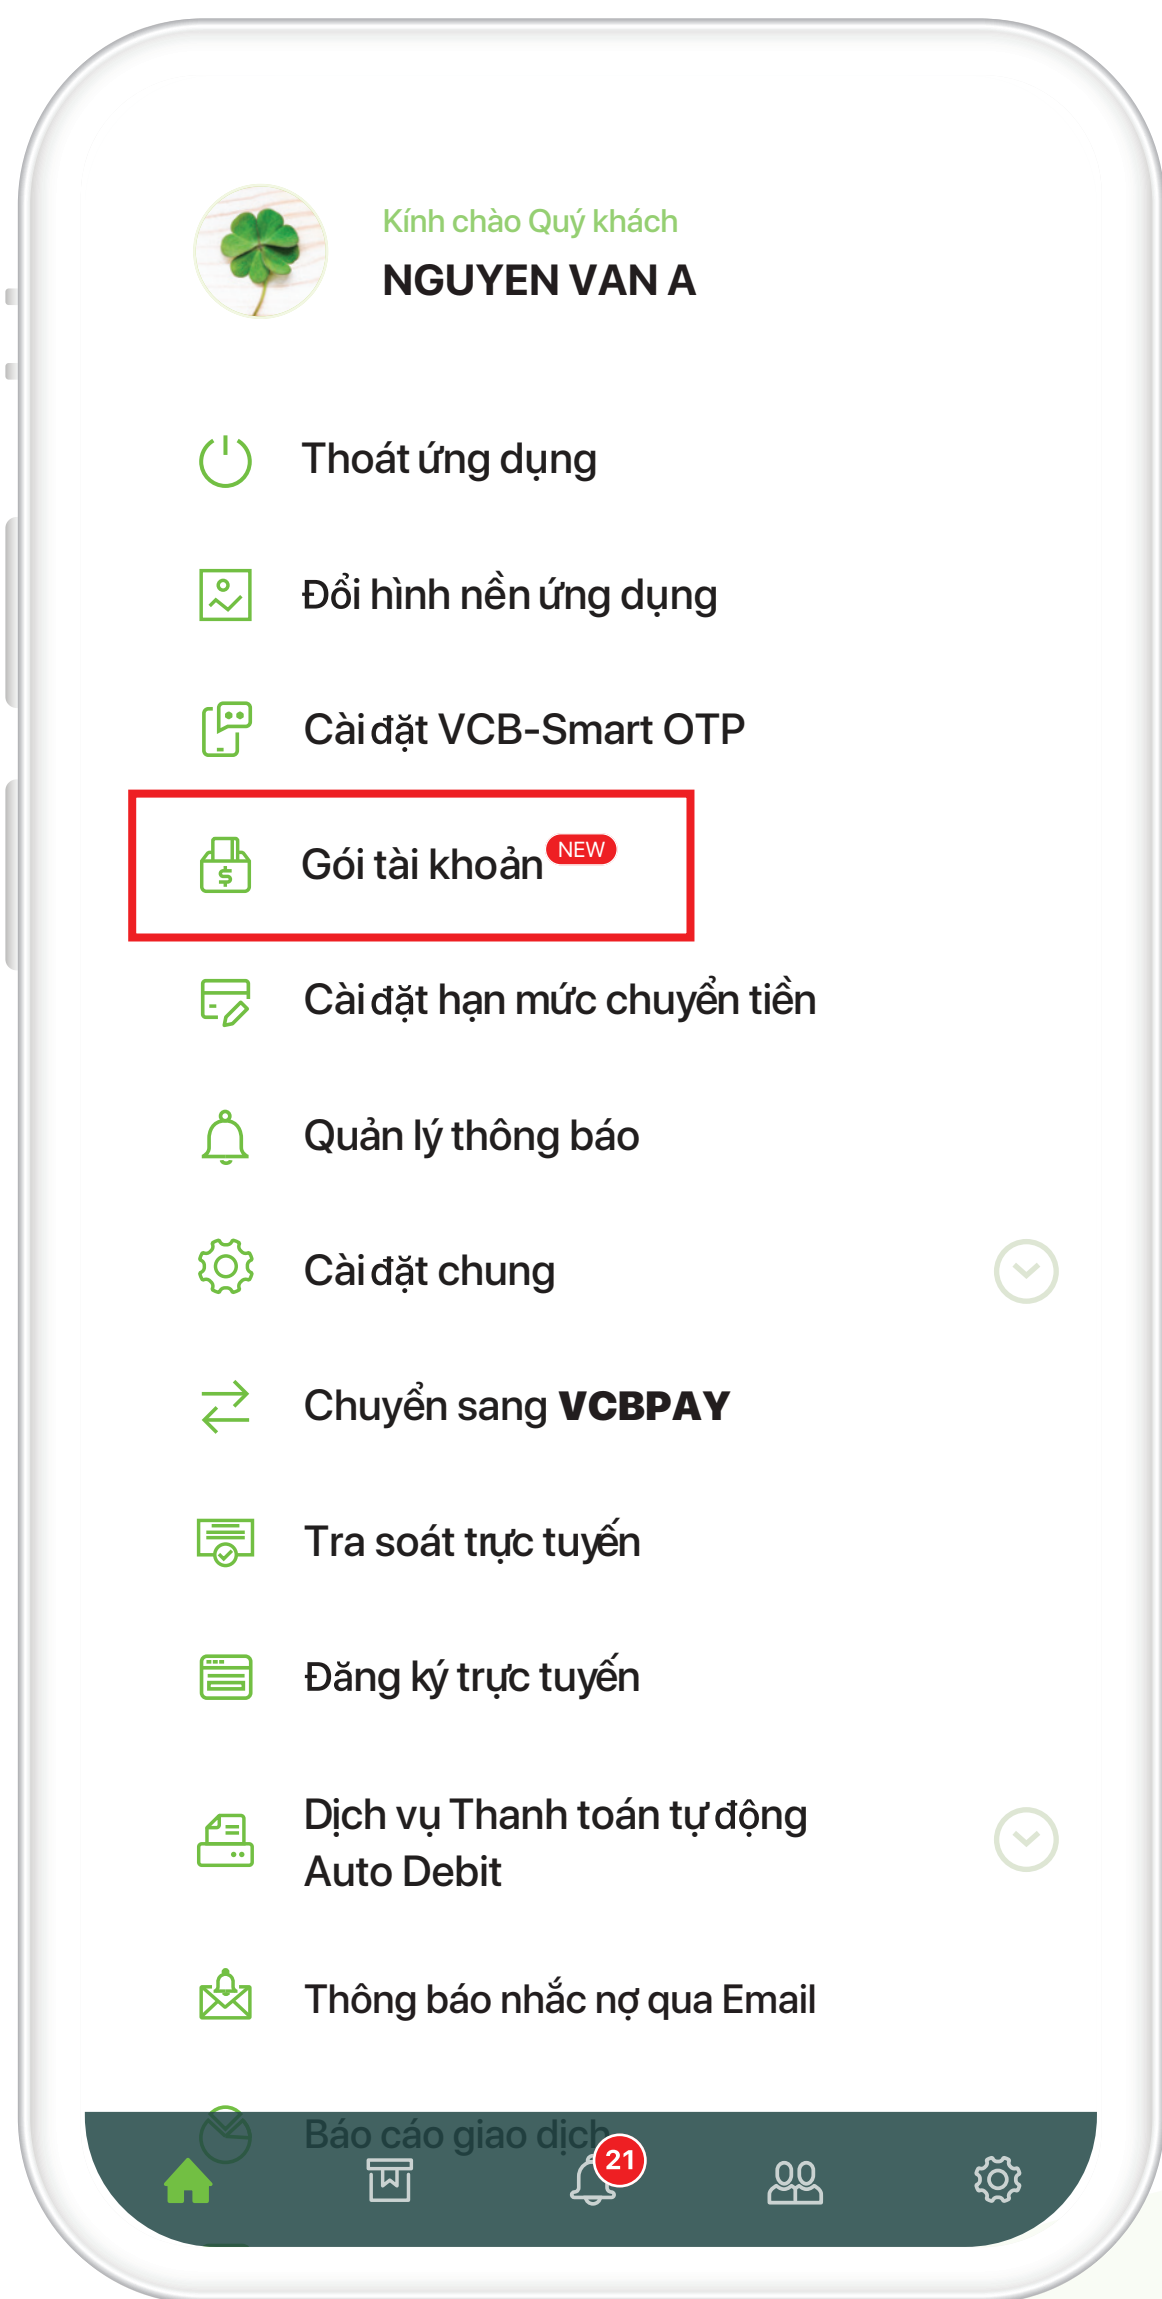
Kính chào Quý khách
NGUYEN VAN A

Thoát ứng dụng

Đổi hình nền ứng dụng

Cài đặt VCB-Smart OTP

Gói tài khoản NEW

Cài đặt hạn mức chuyển tiền

Quản lý thông báo

Cài đặt chung

Chuyển sang VCBPAY

Tra soát trực tuyến

Đăng ký trực tuyến

Dịch vụ Thanh toán tự động Auto Debit

Thông báo nhắc nợ qua Email

Báo cáo giao dịch

21